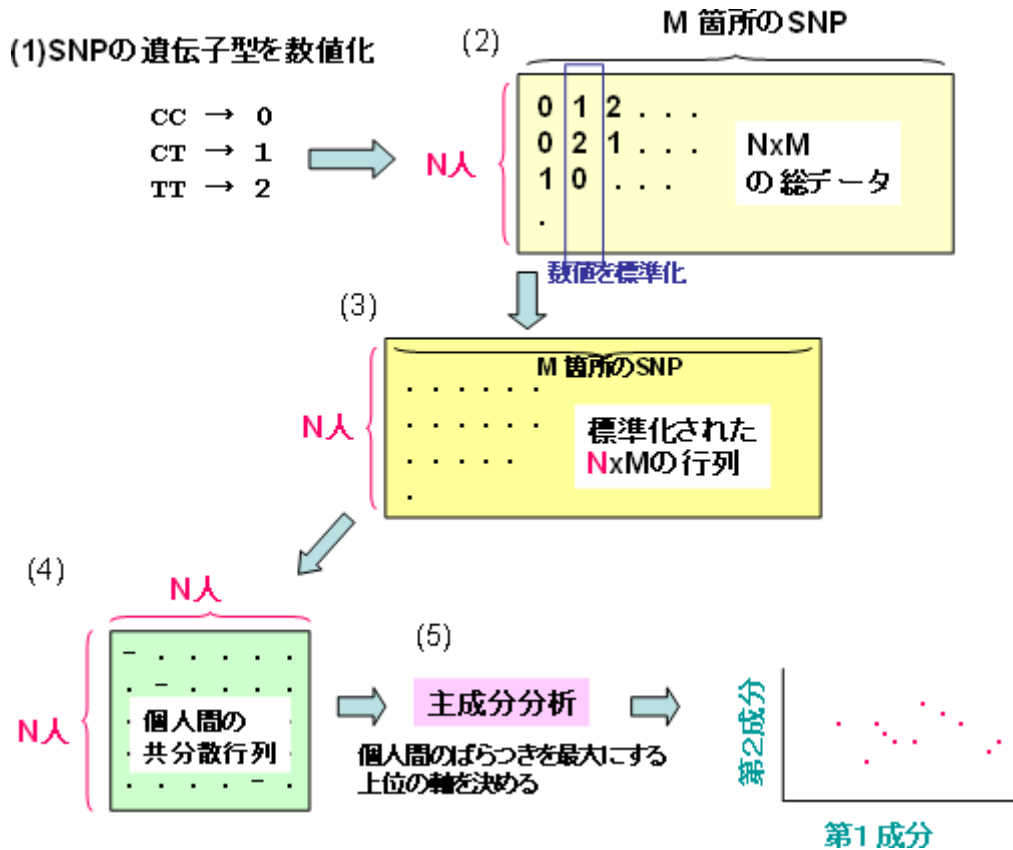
(1)SNPの遺伝子型を数値化

CC → 0
CT → 1
TT → 2

(2)

M 箇所のSNP

N人

0 1 2 . . .
0 2 1 . . .
1 0 . . .
.

NxM
の総データ

数値を標準化

(3)

M 箇所のSNP

N人

. . . . . .
. . . . . .
. . . . . .
.

標準化された
NxMの行列

(4)

N人

N人

個人間の
共分散行列

(5)

主成分分析

個人間のばらつきを最大にする
上位の軸を決める

第2成分

第1成分